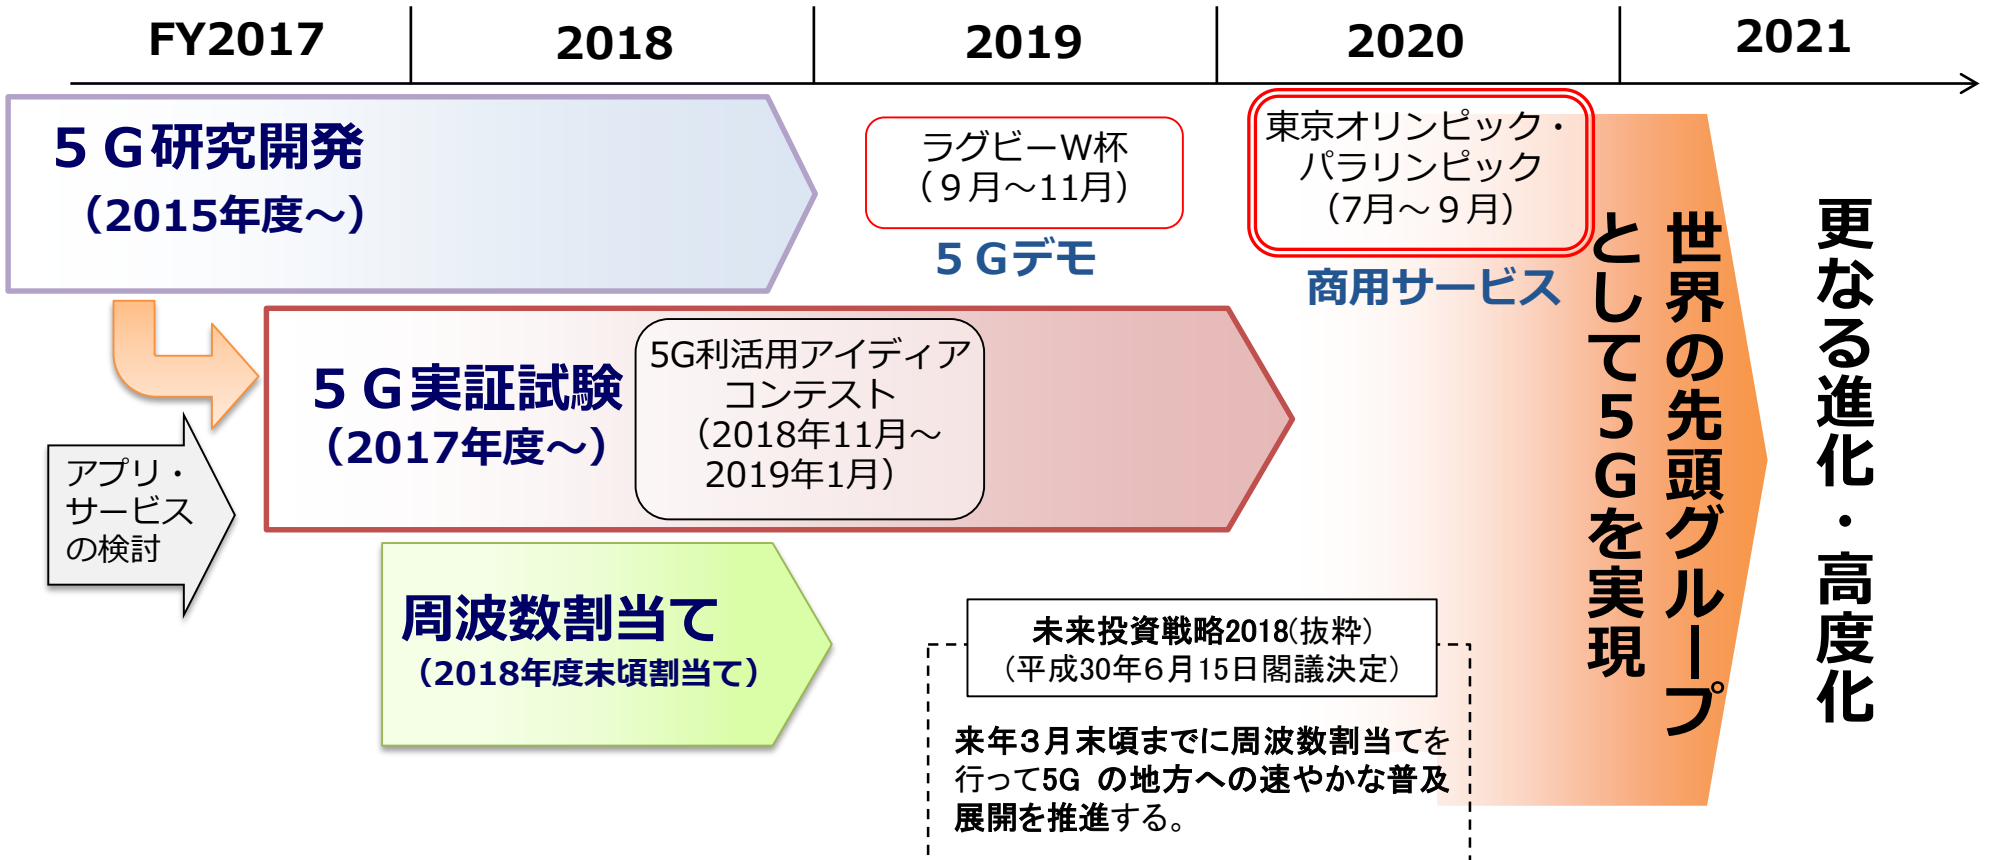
FY2017
2018
2019
2020
2021

５Ｇ研究開発
（2015年度～）

ラグビーW杯
（９月～11月）
５Ｇデモ

東京オリンピック・
パラリンピック
（7月～９月）
商用サービス

世界の先頭グループとして５Ｇを実現

更なる進化・高度化

アプリ・
サービス
の検討

５Ｇ実証試験
（2017年度～）

5G利活用アイディア
コンテスト
（2018年11月～
2019年1月）

周波数割当て
（2018年度末頃割当て）

未来投資戦略2018（抜粋）
（平成30年６月15日閣議決定）

来年３月末頃までに周波数割当てを行って5G の地方への速やかな普及展開を推進する。